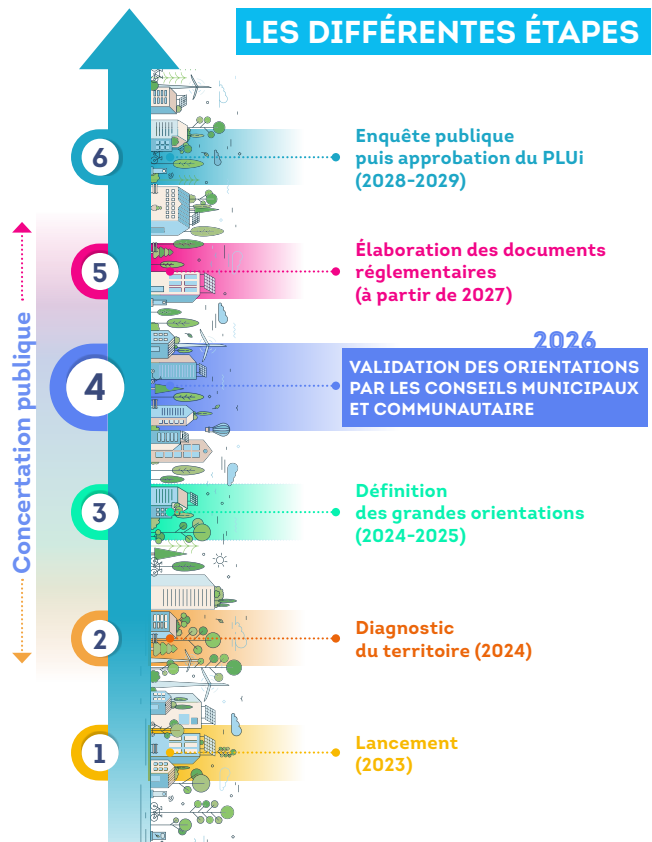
LES DIFFÉRENTES ÉTAPES

Concertation publique

6
Enquête publique puis approbation du PLUi (2028-2029)

5
Élaboration des documents réglementaires (à partir de 2027)

2026
4
VALIDATION DES ORIENTATIONS PAR LES CONSEILS MUNICIPAUX ET COMMUNAUTAIRE

3
Définition des grandes orientations (2024-2025)

2
Diagnostic du territoire (2024)

1
Lancement (2023)